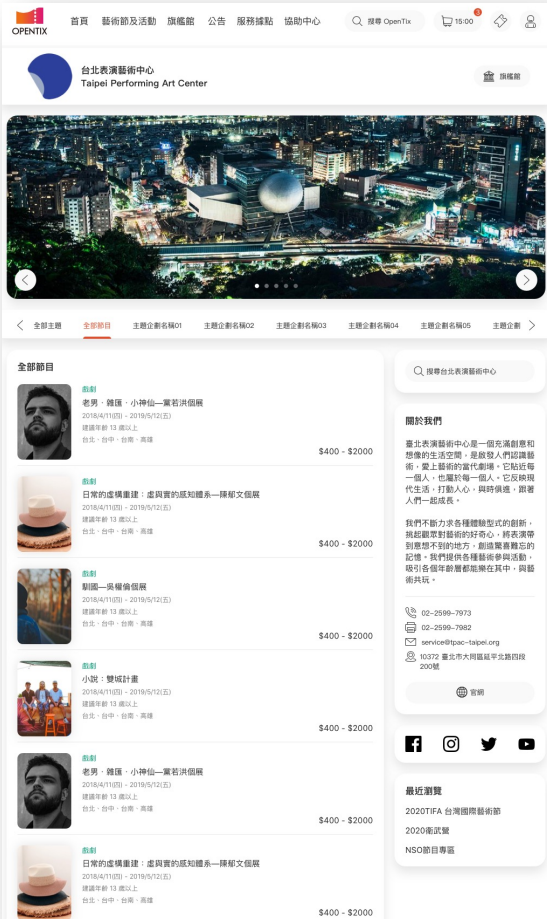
OPENTIX

首頁 藝術節及活動 旗艦館 公告 服務據點 協助中心

搜尋 OpenTix

15:00

3

台北表演藝術中心
Taipei Performing Art Center

旗艦館

全部主題 全部節目 主題企劃名稱01 主題企劃名稱02 主題企劃名稱03 主題企劃名稱04 主題企劃名稱05 主題企劃

全部節目

戲劇
老男．雜匯．小神仙—黨若洪個展
2018/4/11(四) - 2019/5/12(五)
建議年齡 13 歲以上
台北．台中．台南．高雄
$400 - $2000

戲劇
日常的虛構重建：虛與實的感知體系—陳郁文個展
2018/4/11(四) - 2019/5/12(五)
建議年齡 13 歲以上
台北．台中．台南．高雄
$400 - $2000

戲劇
顯圖—吳權倫個展
2018/4/11(四) - 2019/5/12(五)
建議年齡 13 歲以上
台北．台中．台南．高雄
$400 - $2000

戲劇
小說：雙城計畫
2018/4/11(四) - 2019/5/12(五)
建議年齡 13 歲以上
台北．台中．台南．高雄
$400 - $2000

戲劇
老男．雜匯．小神仙—黨若洪個展
2018/4/11(四) - 2019/5/12(五)
建議年齡 13 歲以上
台北．台中．台南．高雄
$400 - $2000

戲劇
日常的虛構重建：虛與實的感知體系—陳郁文個展
2018/4/11(四) - 2019/5/12(五)
建議年齡 13 歲以上
台北．台中．台南．高雄
$400 - $2000

搜尋台北表演藝術中心

關於我們

臺北表演藝術中心是一個充滿創意和想像的生活空間，是啟發人們認識藝術，愛上藝術的當代劇場。它貼近每一個人，也屬於每一個人。它反映現代生活，打動人心，與時俱進，跟著人們一起成長。

我們不斷力求各種體驗型式的創新，挑起觀眾對藝術的好奇心，將表演帶到意想不到的地方，創造驚喜難忘的記憶。我們提供各種藝術參與活動，吸引各個年齡層都能樂在其中，與藝術共玩。

02-2599-7973
02-2599-7982
service@tpac-taipei.org
10372 臺北市大同區延平北路四段200號

官網

最近瀏覽
2020TIFA 台灣國際藝術節
2020衛武營
NSO節目專區